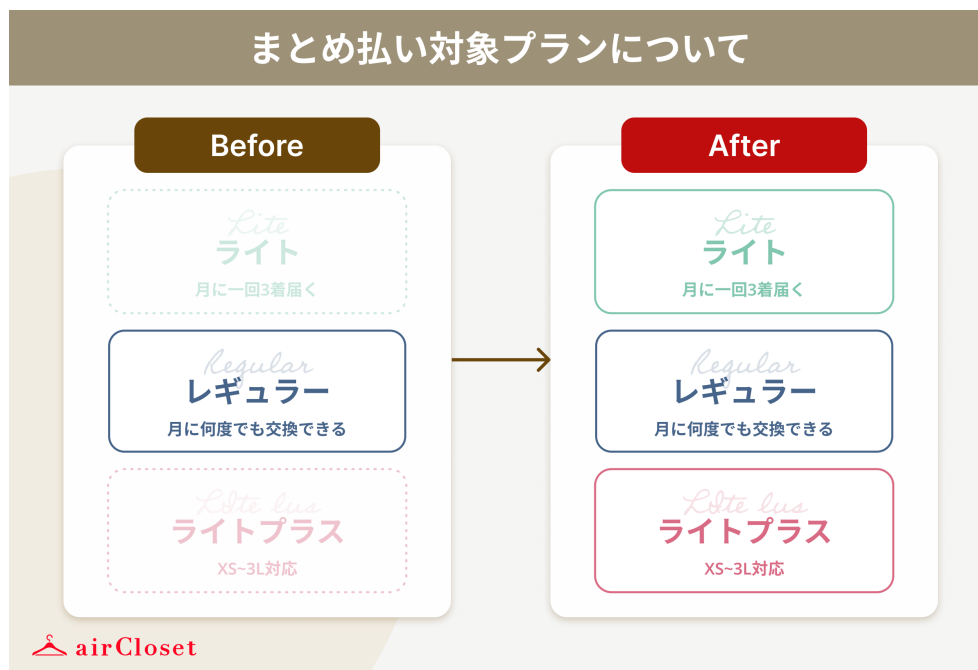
まとめ払い対象プランについて

Before

Lite
ライト
月に一回3着届く

Regular
レギュラー
月に何度でも交換できる

Lite Plus
ライトプラス
XS~3L対応

After

Lite
ライト
月に一回3着届く

Regular
レギュラー
月に何度でも交換できる

Lite Plus
ライトプラス
XS~3L対応

airCloset